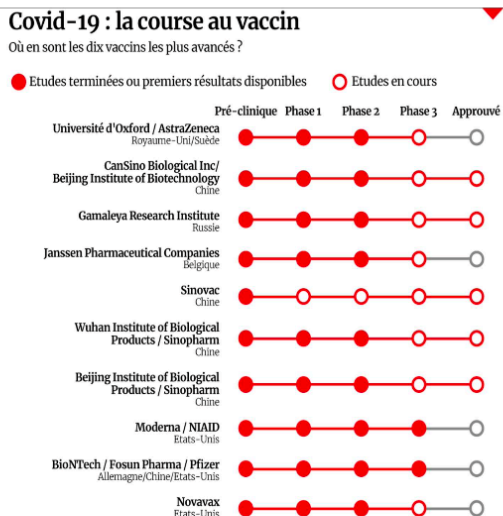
Covid-19 : la course au vaccin

Où en sont les dix vaccins les plus avancés ?

Etudes terminées ou premiers résultats disponibles
Etudes en cours

| | Pré-clinique | Phase 1 | Phase 2 | Phase 3 | Approuvé |
|---|---|---|---|---|---|
| Université d'Oxford / AstraZeneca Royaume-Uni/Suède | | | | | |
| CanSino Biological Inc/ Beijing Institute of Biotechnology Chine | | | | | |
| Gamaleya Research Institute Russie | | | | | |
| Janssen Pharmaceutical Companies Belgique | | | | | |
| Sinovac Chine | | | | | |
| Wuhan Institute of Biological Products / Sinopharm Chine | | | | | |
| Beijing Institute of Biological Products / Sinopharm Chine | | | | | |
| Moderna / NIAID Etats-Unis | | | | | |
| BioNTech / Fosun Pharma / Pfizer Allemagne/Chine/Etats-Unis | | | | | |
| Novavax Etats-Unis | | | | | |